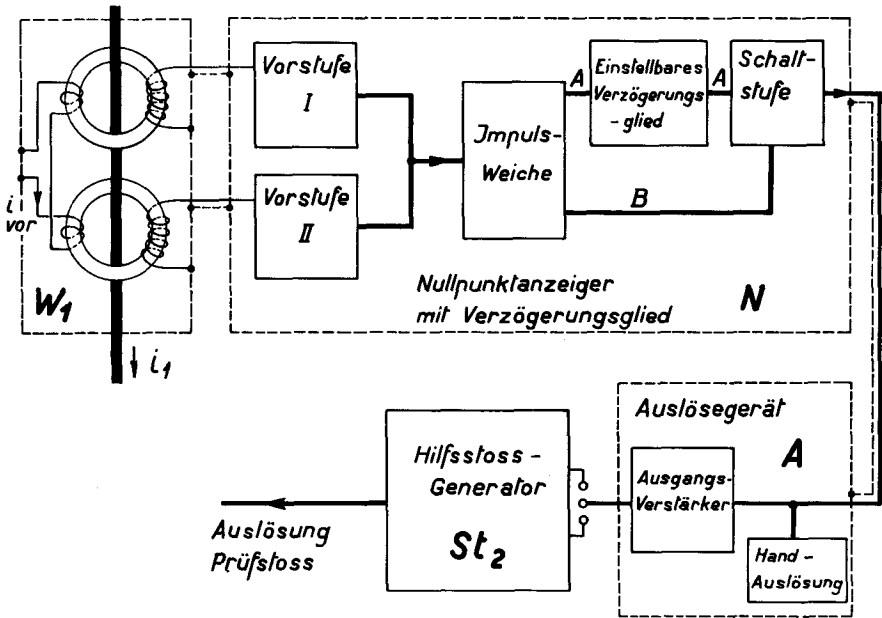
Vorstufe I

Vorstufe II

Jmpuls-Weiche

A

Einstellbares Verzögerungs-glied

A

Schalt-stufe

B

$i_{vor}$

$W_1$

$i_1$

Nullpunktanzeiger mit Verzögerungsglied

N

Auslösegerät

A

Hilfsstoss-Generator

$St_2$

Ausgangs-Verstärker

Hand-Auslösung

Auslösung Prüfstoss